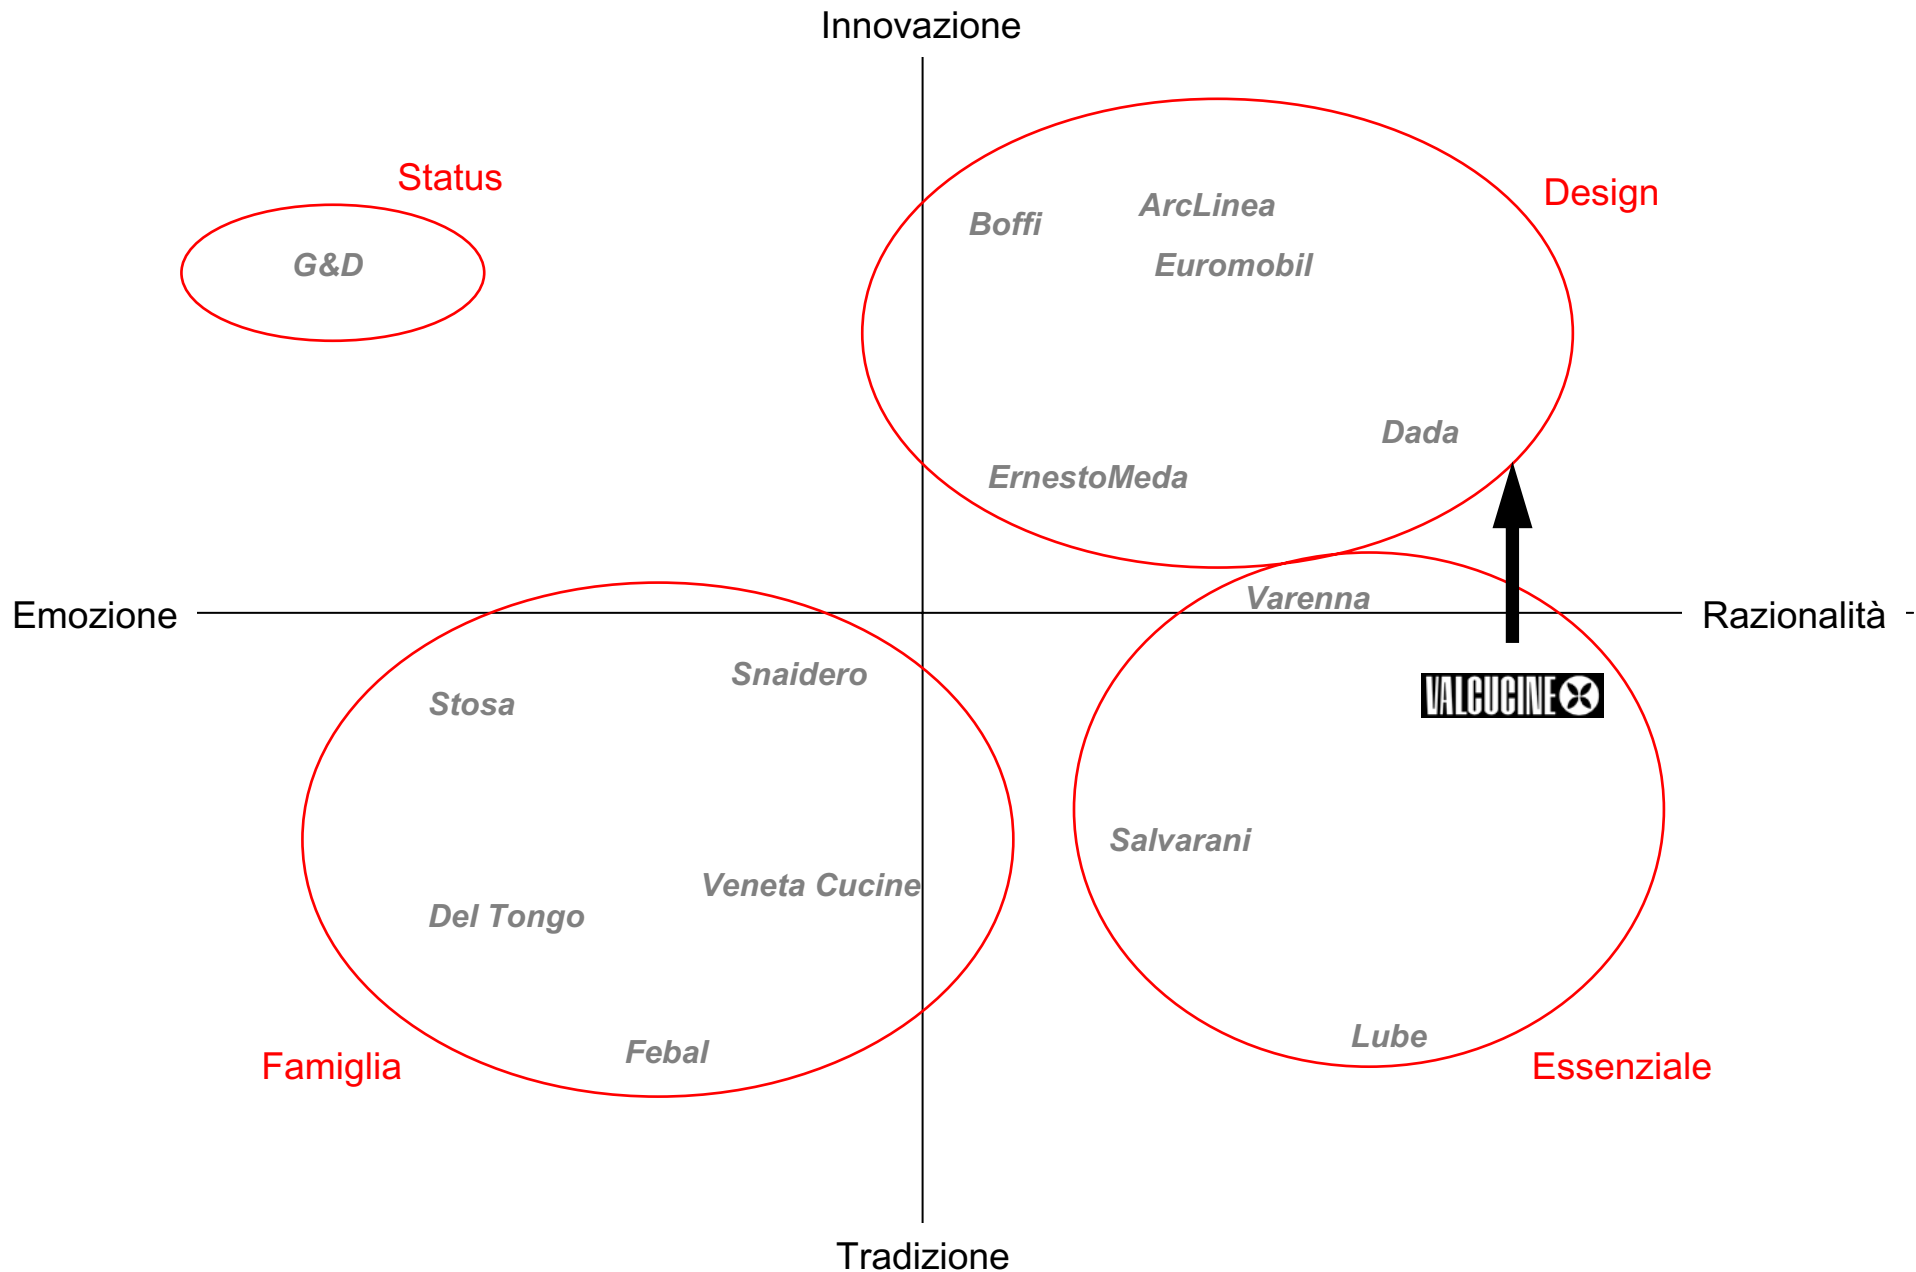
Innovazione

Status

G&D

Boffi

ArcLinea

Euromobil

Design

Dada

ErnestoMeda

Emozione

Varenna

Razionalità

Snaidero

Stosa

VALCUCINE

Salvarani

Veneta Cucine

Del Tongo

Lube

Febal

Famiglia

Essenziale

Tradizione